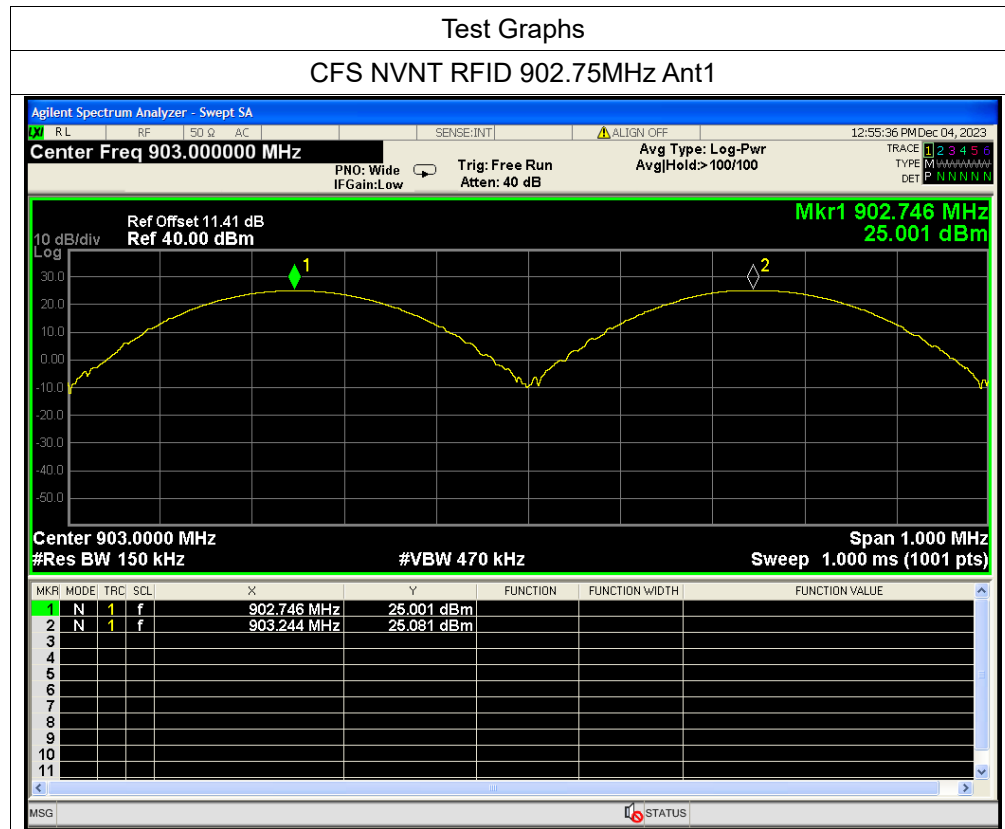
Test Graphs

CFS NVNT RFID 902.75MHz Ant1

Agilent Spectrum Analyzer - Swept SA

RL RF 50 Ω AC SENSE:INT ALIGN OFF 12:55:36 PM Dec 04, 2023

Center Freq 903.000000 MHz

PNO: Wide IFGain:Low Trig: Free Run Atten: 40 dB Avg Type: Log-Pwr Avg|Hold:> 100/100

TRACE 1 2 3 4 5 6 TYPE M DET P N N N N N

Ref Offset 11.41 dB
10 dB/div Ref 40.00 dBm
Log

Mkr1 902.746 MHz
25.001 dBm

30.0
20.0
10.0
0.00
-10.0
-20.0
-30.0
-40.0
-50.0

1
2

Center 903.0000 MHz
#Res BW 150 kHz
#VBW 470 kHz
Span 1.000 MHz
Sweep 1.000 ms (1001 pts)

| MKR | MODE | TRC | SCL | X | Y | FUNCTION | FUNCTION WIDTH | FUNCTION VALUE |
|---|---|---|---|---|---|---|---|---|
| 1 | N | 1 | f | 902.746 MHz | 25.001 dBm | | | |
| 2 | N | 1 | f | 903.244 MHz | 25.081 dBm | | | |
| 3 | | | | | | | | |
| 4 | | | | | | | | |
| 5 | | | | | | | | |
| 6 | | | | | | | | |
| 7 | | | | | | | | |
| 8 | | | | | | | | |
| 9 | | | | | | | | |
| 10 | | | | | | | | |
| 11 | | | | | | | | |

MSG STATUS